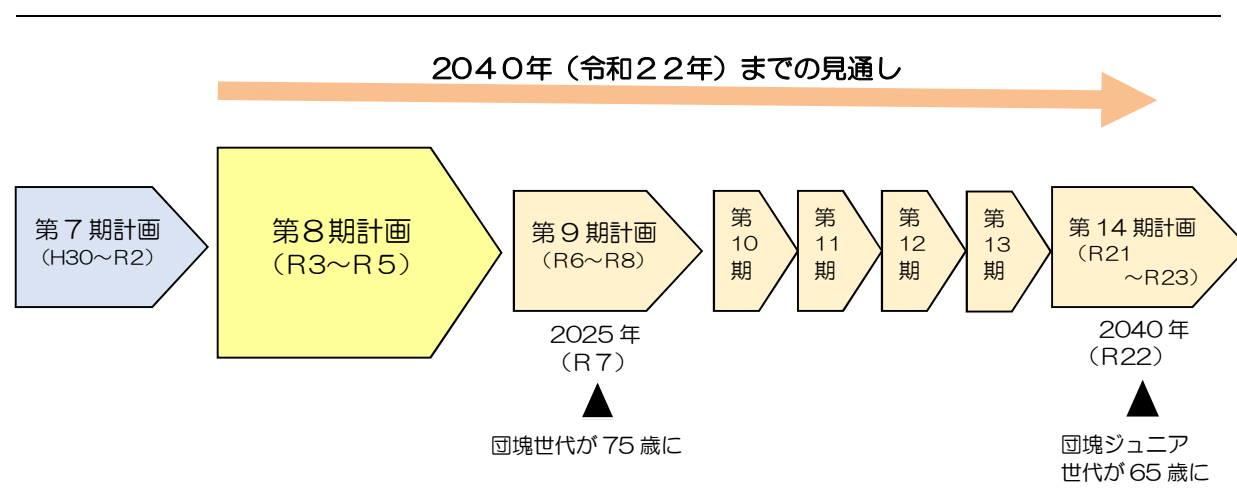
２０４０年（令和２２年）までの見通し

第７期計画
（H30～R2）

第８期計画
（R3～R５）

第９期計画
（R6～R8）

第
10
期

第
11
期

第
12
期

第
13
期

第 14 期計画
（R21
～R23）

2025 年
（R７）

▲

団塊世代が 75 歳に

2040 年
（R22）

▲

団塊ジュニア
世代が 65 歳に